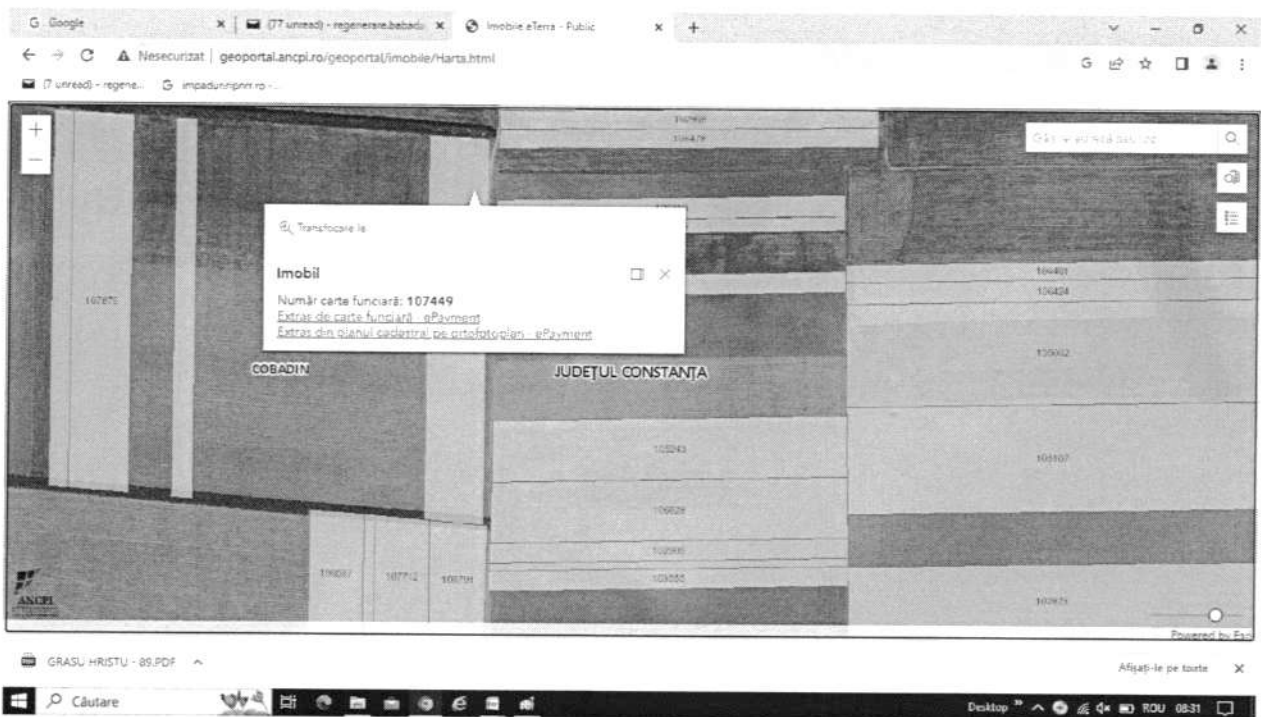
G Google
(77 unread) - regenerare.babadag
Imobile eTerra - Public
+

Nesecurizat | geoportal.ancpi.ro/geoportal/imobile/Harta.html

(7 unread) - regene... G impadunirpnrr.ro - ...

+
−

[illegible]
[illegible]

Găsiți adresa sau loc

Transfocare la

Imobil

Număr carte funciară: 107449
Extras de carte funciară - ePayment
Extras din planul cadastral pe ortofotoplan - ePayment

107875

COBADIN

JUDEȚUL CONSTANȚA

106401
106424
105002
105243
105107
105928
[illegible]
105555
106087
107712
107708
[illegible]

ANCPI

Powered by Esri

GRASU HRISTU - 89.PDF

Afișați-le pe toate

Căutare

Desktop ROU 08:31